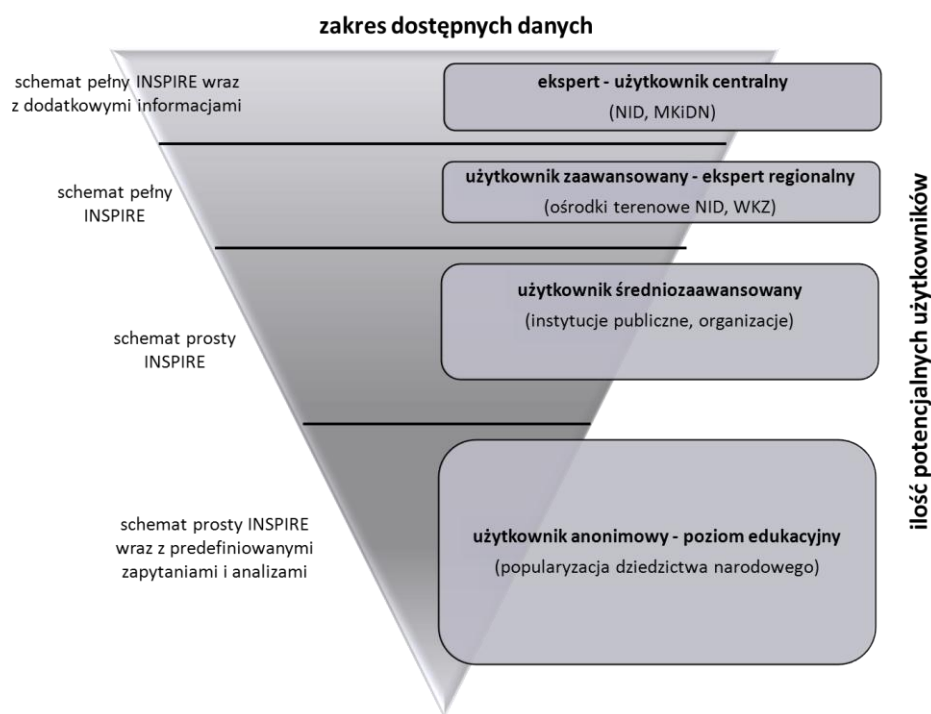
zakres dostępnych danych

schemat pełny INSPIRE wraz z dodatkowymi informacjami

ekspert - użytkownik centralny
(NID, MKiDN)

schemat pełny INSPIRE

użytkownik zaawansowany - ekspert regionalny
(ośrodki terenowe NID, WKZ)

schemat prosty INSPIRE

użytkownik średniozaawansowany
(instytucje publiczne, organizacje)

schemat prosty INSPIRE wraz z predefiniowanymi zapytaniami i analizami

użytkownik anonimowy - poziom edukacyjny
(popularyzacja dziedzictwa narodowego)

ilość potencjalnych użytkowników